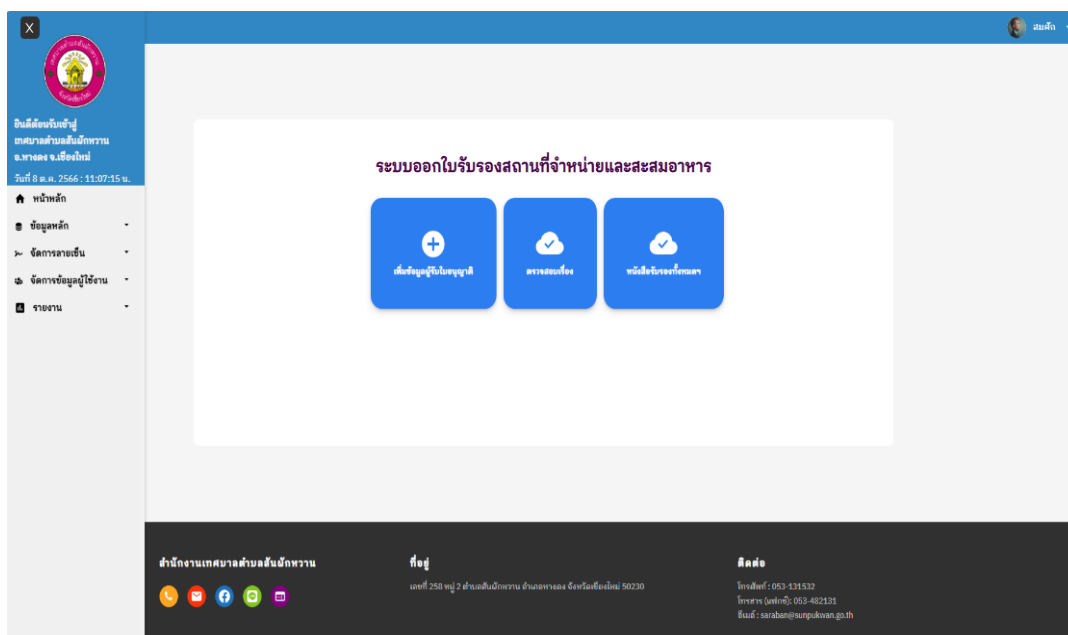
X

สมศักดิ์

ยินดีต้อนรับเข้าสู่ เทศบาลตำบลสันผักหวาน อ.หางดง จ.เชียงใหม่

วันที่ 8 ต.ค. 2566 : 11:07:15 น.

หน้าหลัก

ข้อมูลหลัก

จัดการลายเซ็น

จัดการข้อมูลผู้ใช้งาน

รายงาน

ระบบออกใบรับรองสถานที่จำหน่ายและสะสมอาหาร

เพิ่มข้อมูลผู้รับใบอนุญาติ

ตรวจสอบเรื่อง

หนังสือรับรองทั้งหมด

สำนักงานเทศบาลตำบลสันผักหวาน

ที่อยู่

เลขที่ 258 หมู่ 2 ตำบลสันผักหวาน อำเภอหางดง จังหวัดเชียงใหม่ 50230

ติดต่อ

โทรศัพท์ : 053-131532
โทรสาร (แฟกซ์): 053-482131
อีเมล์ : saraban@sunpukwan.go.th